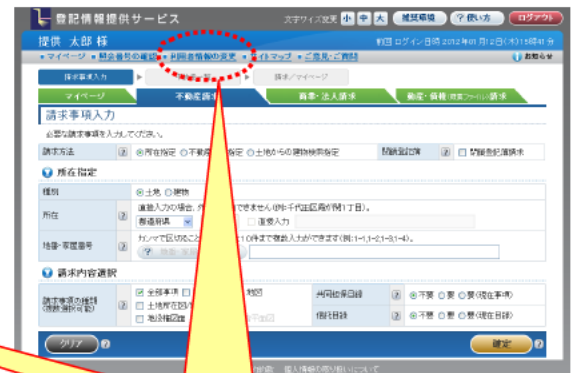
登記情報提供サービス

文字サイズ変更 小 中 大 推奨環境 ？使い方 ログアウト

提供 太郎 様

前回ログイン日時 2012年01月12日(木)15時41分

マイページ | 照会番号の確認 | 利用者情報の変更 | サイトマップ | ご意見・ご質問

お知らせ

請求事項入力

請求／マイページ

マイページ | 不動産請求 | 商業・法人請求 | 動産・債権(概要ファイル)請求

請求事項入力

必要な請求事項を入力してください。

| 請求方法 | ? | ◎所在指定 ○不動産番号指定 ○土地からの建物検索指定 | 閉鎖登記簿 | ? | □ 閉鎖登記簿請求 |
|---|---|---|---|---|---|

所在指定

| 種別 | | ◎土地 ○建物 |
|---|---|---|
| 所在 | ? | 直接入力の場合、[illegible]できません(例:千代田区霞が関1丁目)。 都道府県 □ 直接入力 |
| 地番・家屋番号 | ? | カンマで区切ること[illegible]10件まで複数入力ができます(例:1-1,1-2,1-3,1-4)。 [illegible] |

請求内容選択

| 請求事項の種別(複数選択可能) | ? | ☑ 全部事項 □ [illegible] □ 土地所在図 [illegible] □ 地役権図面 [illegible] | 共同担保目録 | ? | ◎不要 ○要 ○要(現在事項) |
|---|---|---|---|---|---|
| | | | 信託目録 | ? | ◎不要 ○要 ○要(現在目録) |

クリア ?

確定 ?

個人情報の取り扱いについて